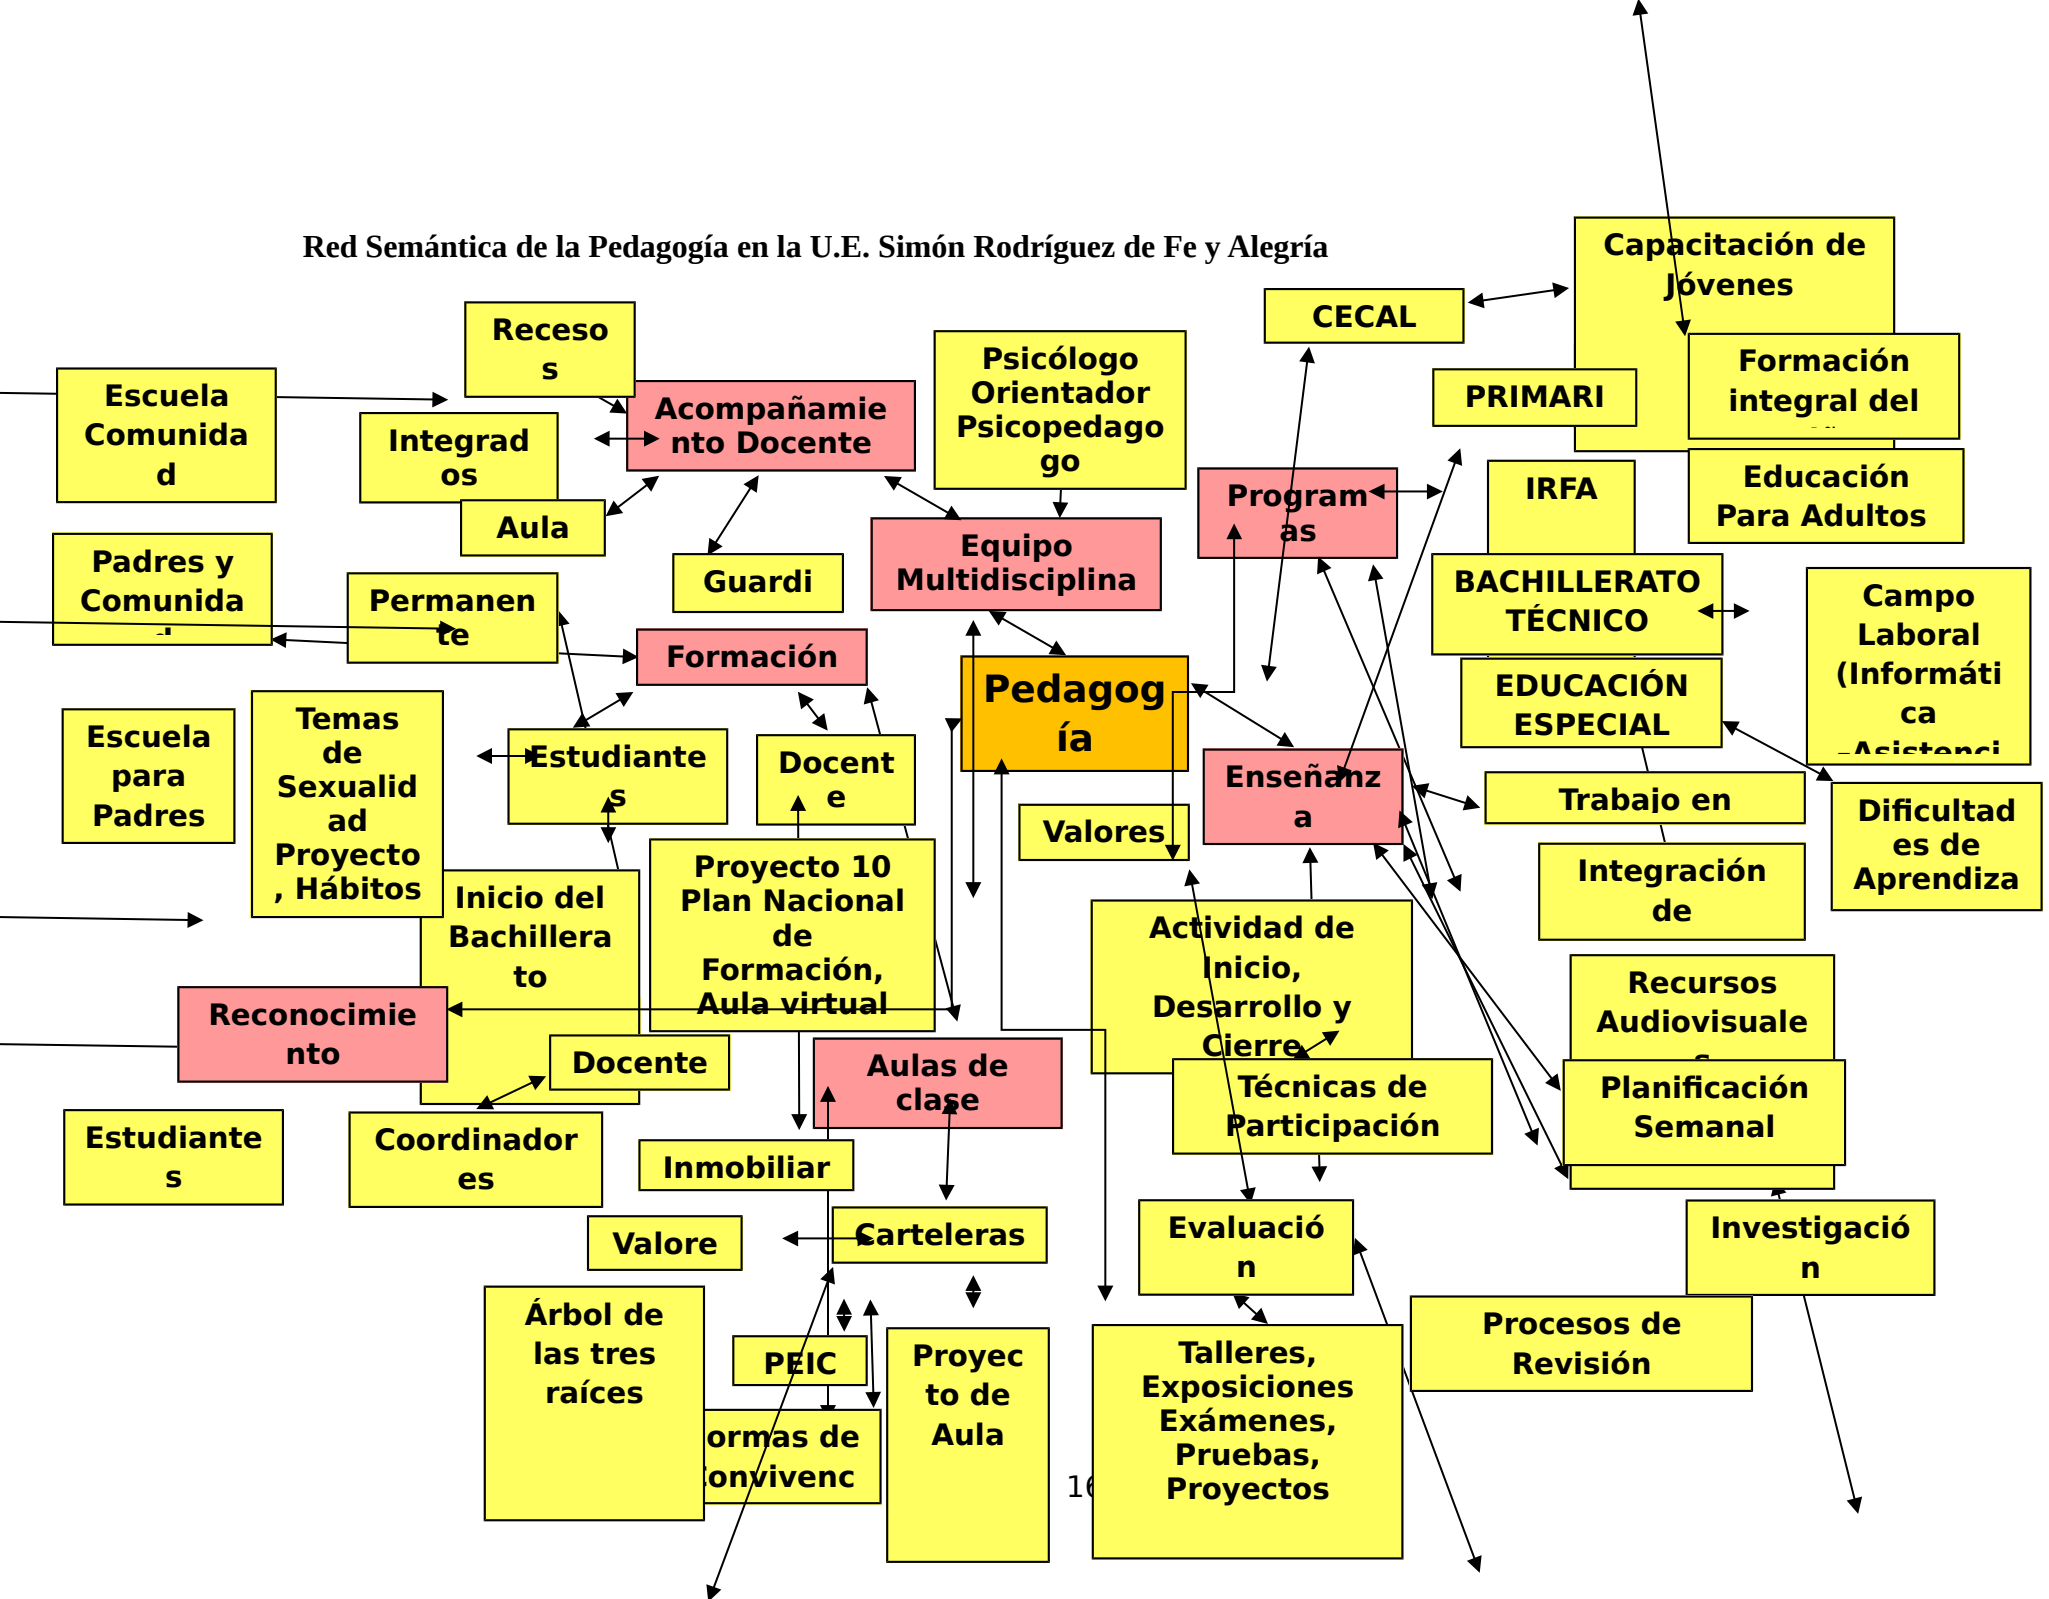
Red Semántica de la Pedagogía en la U.E. Simón Rodríguez de Fe y Alegría

Capacitación de Jóvenes

CECAL

Formación integral del

PRIMARI

Receso s

Psicólogo Orientador Psicopedago go

Escuela Comunida d

Acompañamie nto Docente

Integrad os

Aula

Program as

IRFA

Educación Para Adultos

Padres y Comunida

Guardi

Equipo Multidisciplina

BACHILLERATO TÉCNICO

Campo Laboral (Informáti ca

Permanen te

Formación

Pedagog ía

EDUCACIÓN ESPECIAL

Escuela para Padres

Temas de Sexualid ad Proyecto , Hábitos

Estudiante s

Docent e

Enseñanz a

Trabajo en

Dificultad es de Aprendiza

Valores

Integración de

Inicio del Bachillera to

Proyecto 10 Plan Nacional de Formación, Aula virtual

Actividad de Inicio, Desarrollo y Cierre

Recursos Audiovisuale

Reconocimie nto

Docente

Aulas de clase

Técnicas de Participación

Planificación Semanal

Estudiante s

Coordinador es

Inmobiliar

Valore

Carteleras

Evaluació n

Investigació n

Árbol de las tres raíces

PEIC

Proyec to de Aula

Talleres, Exposiciones Exámenes, Pruebas, Proyectos

Procesos de Revisión

ormas de onvivenc

16